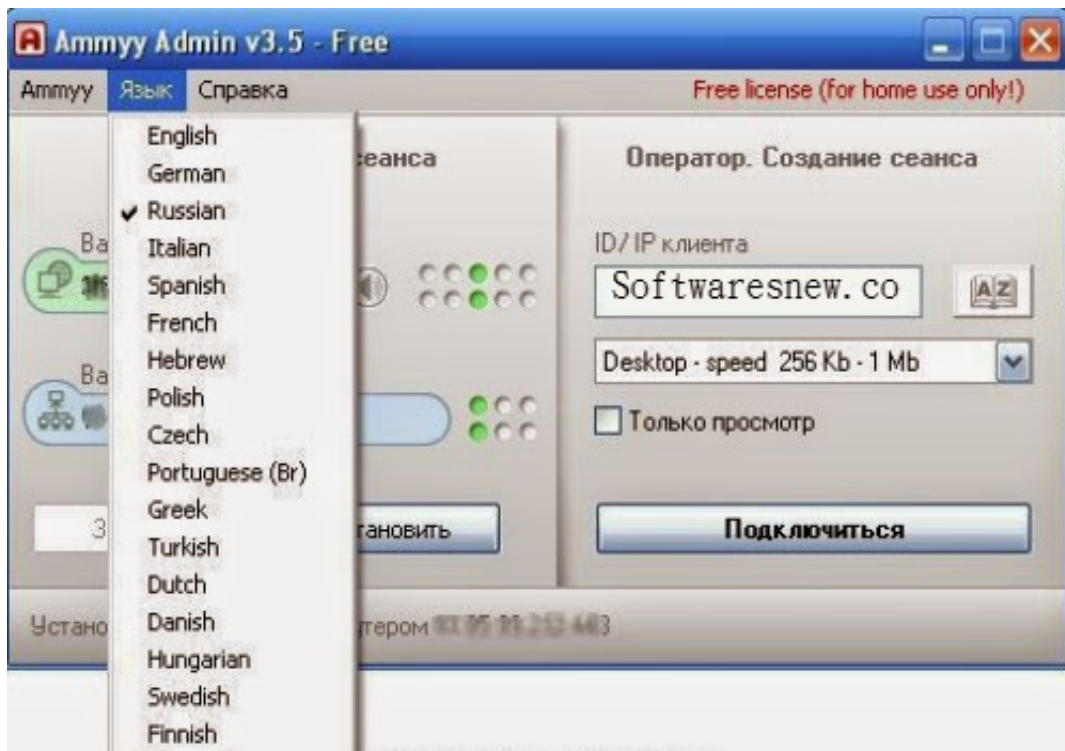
Ammyy Admin v3.5 - Free

Ammyy Язык Справка

Free license (for home use only!)

English
German
Russian
Italian
Spanish
French
Hebrew
Polish
Czech
Portuguese (Br)
Greek
Turkish
Dutch
Danish
Hungarian
Swedish
Finnish

Ва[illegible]

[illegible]еанса

Ва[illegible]

3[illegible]

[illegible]тановить

Оператор. Создание сеанса

ID/IP клиента

Softwaresnew.co

Desktop - speed 256 Kb - 1 Mb

Только просмотр

Подключиться

Устано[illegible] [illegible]тером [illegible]3